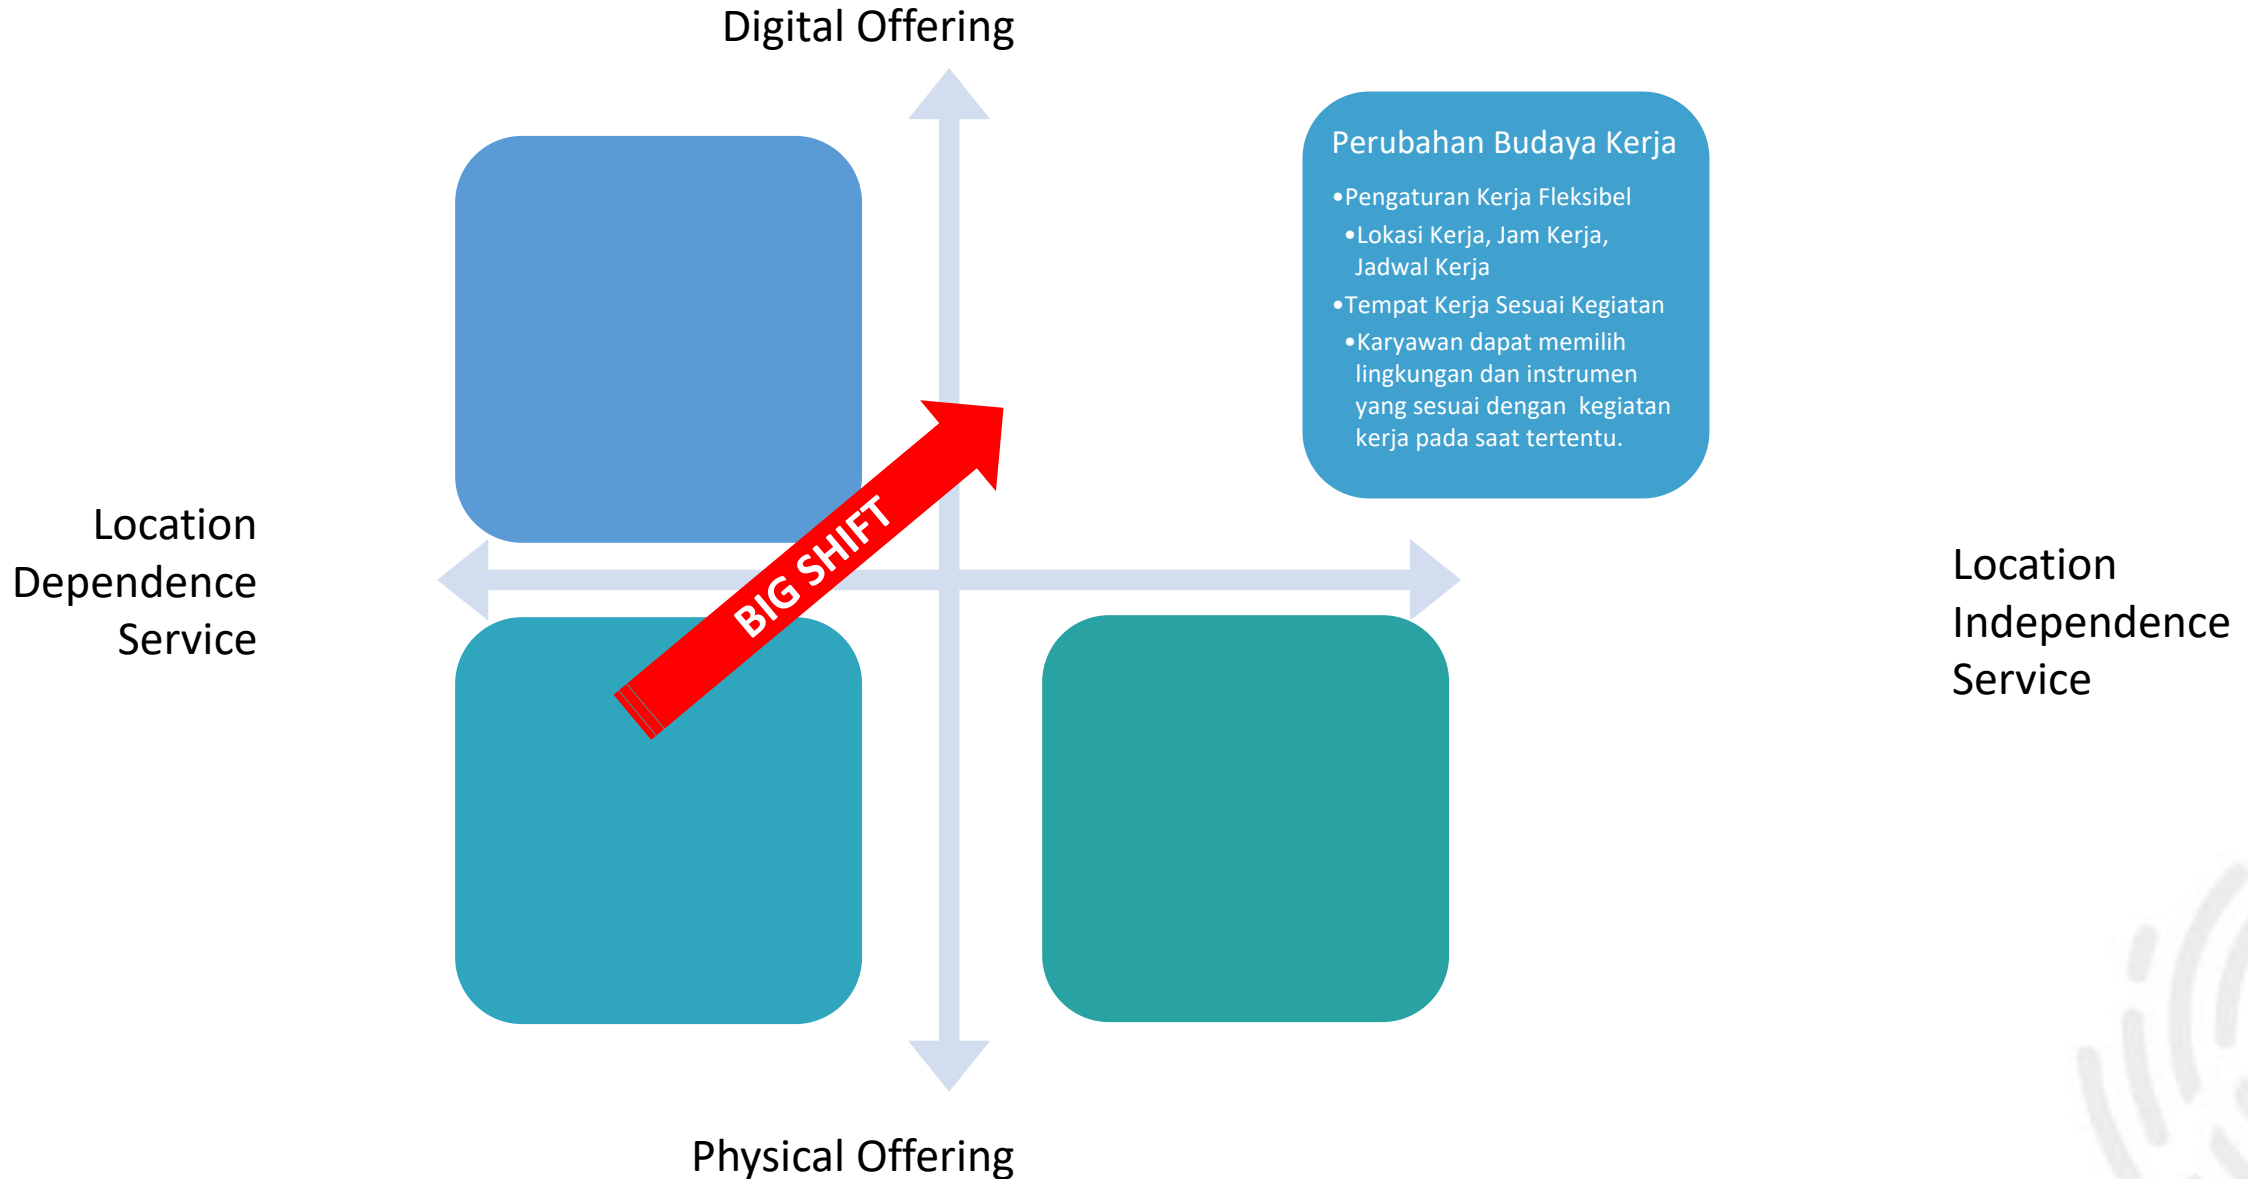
Digital Offering

Perubahan Budaya Kerja

•Pengaturan Kerja Fleksibel
•Lokasi Kerja, Jam Kerja, Jadwal Kerja
•Tempat Kerja Sesuai Kegiatan
•Karyawan dapat memilih lingkungan dan instrumen yang sesuai dengan kegiatan kerja pada saat tertentu.

Location Dependence Service

BIG SHIFT

Location Independence Service

Physical Offering